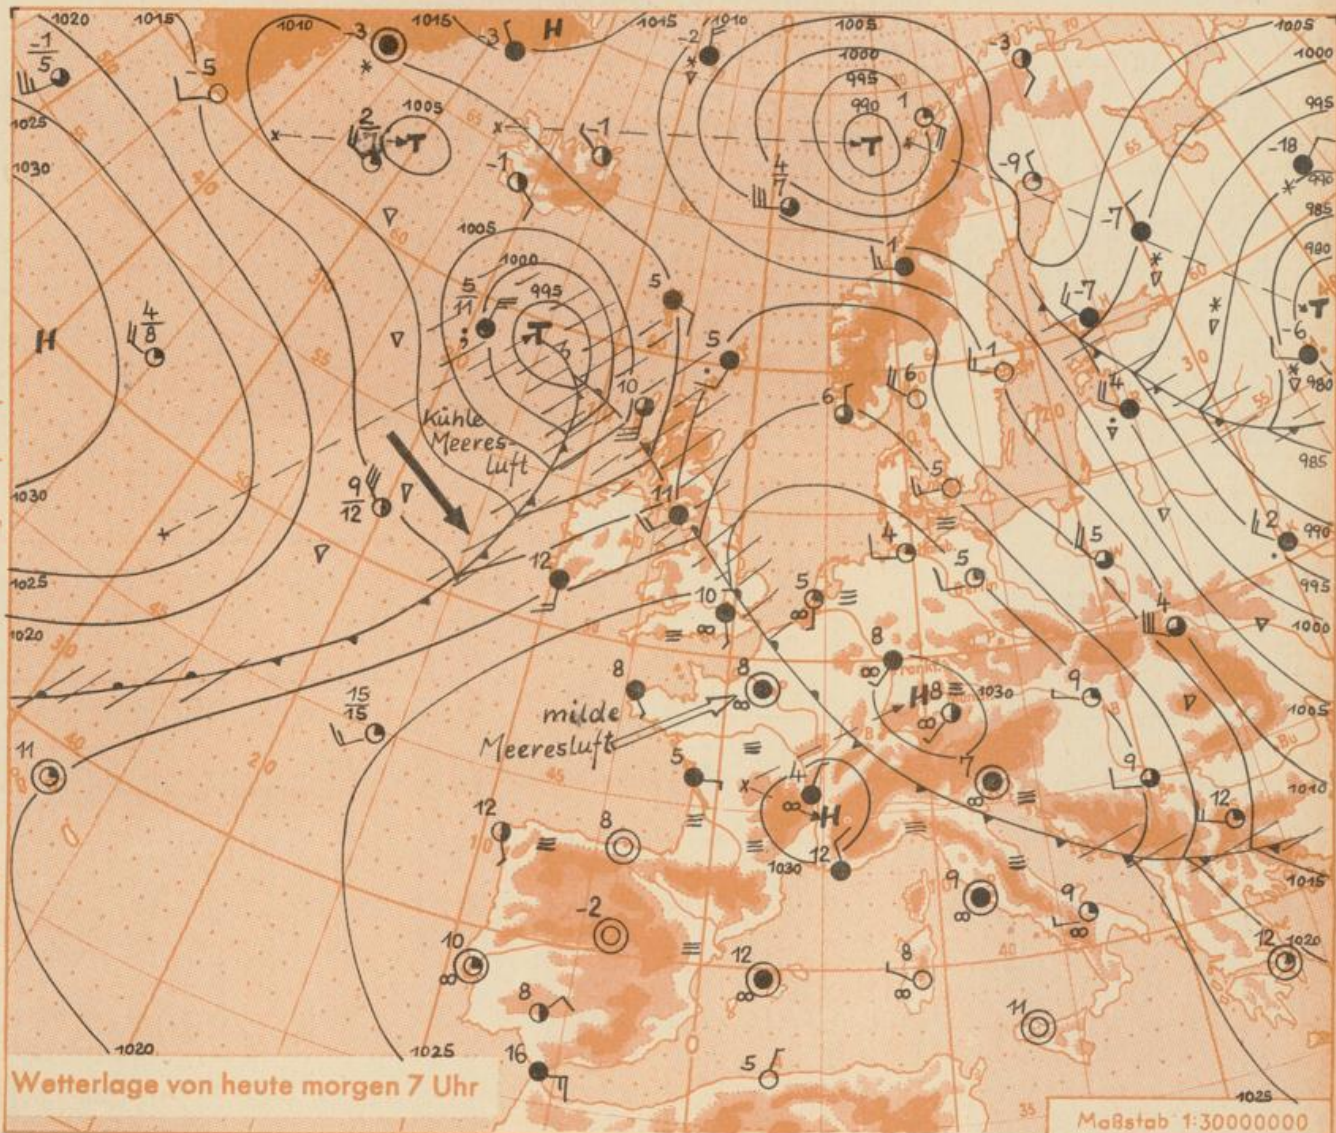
1020
1015
1010
1015
1015
1010
1005
1005
1000
995
990
-3
-3
H
-2
3
$\frac{-1}{5}$
-5
1025
1030
1005
2
T
-1
-1
1
T
4
-9
-18
990
985
980
T
-6
980
-7
-7
1
4
985
990
995
1000
1005
1010
1015
1020
1025
H
$\frac{4}{8}$
1005
1000
995
$\frac{5}{11}$
T
5
5
10
6
6
Kühle Meeresluft
5
1030
1030
$\frac{9}{12}$
11
4
5
2
5
12
10
5
4
1025
1020
8
8
8
H
8
1030
9
milde Meeresluft
$\frac{15}{15}$
11
5
4
H
7
9
12
12
8
1030
12
1030
9
-2
9
10
12
8
12
8
11
1020
1025
16
5
Wetterlage von heute morgen 7 Uhr
Maßstab 1:30000000